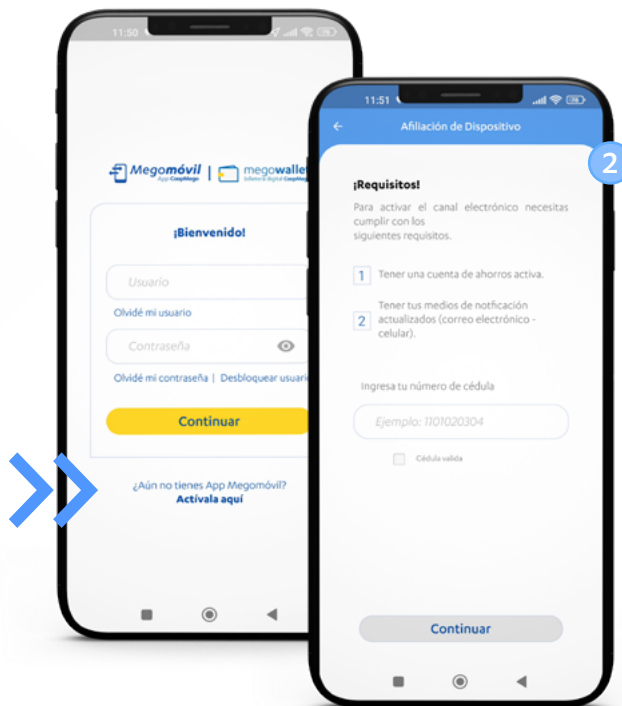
11:50

Megomóvil
App CoopMego

megowallet
billetera digital CoopMego

¡Bienvenido!

Usuario

Olvidé mi usuario

Contraseña

Olvidé mi contraseña | Desbloquear usuario

Continuar

¿Aún no tienes App Megomóvil?
Actívala aquí

11:51

Afiliación de Dispositivo

2

¡Requisitos!

Para activar el canal electrónico necesitas cumplir con los siguientes requisitos.

1 Tener una cuenta de ahorros activa.

2 Tener tus medios de notficación actualizados (correo electrónico - celular).

Ingresa tu número de cédula

Ejemplo: 1101020304

Cédula valida

Continuar